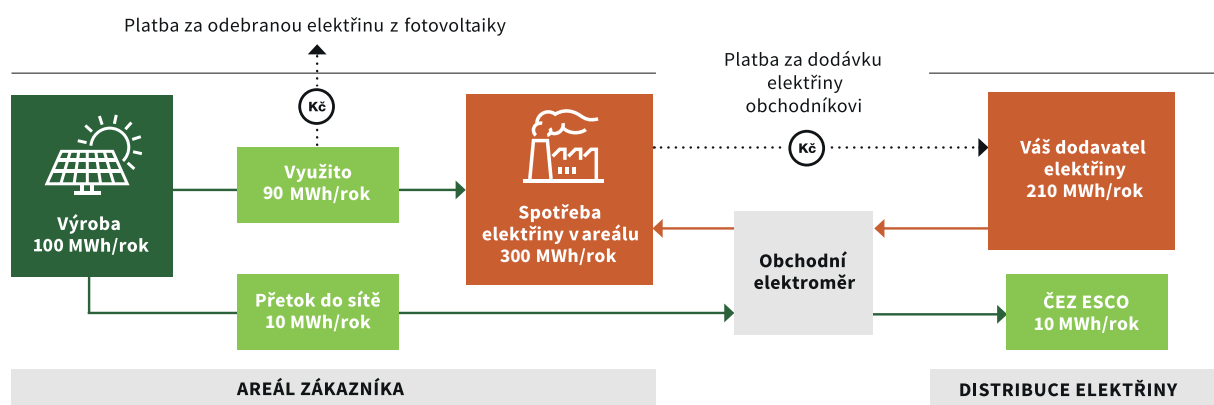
Platba za odebranou elektřinu z fotovoltaiky

Kč

Výroba
100 MWh/rok

Využito
90 MWh/rok

Spotřeba elektřiny v areálu
300 MWh/rok

Platba za dodávku elektřiny obchodníkovi

Kč

Váš dodavatel elektřiny
210 MWh/rok

Obchodní elektroměr

Přetok do sítě
10 MWh/rok

ČEZ ESCO
10 MWh/rok

AREÁL ZÁKAZNÍKA

DISTRIBUCE ELEKTŘINY